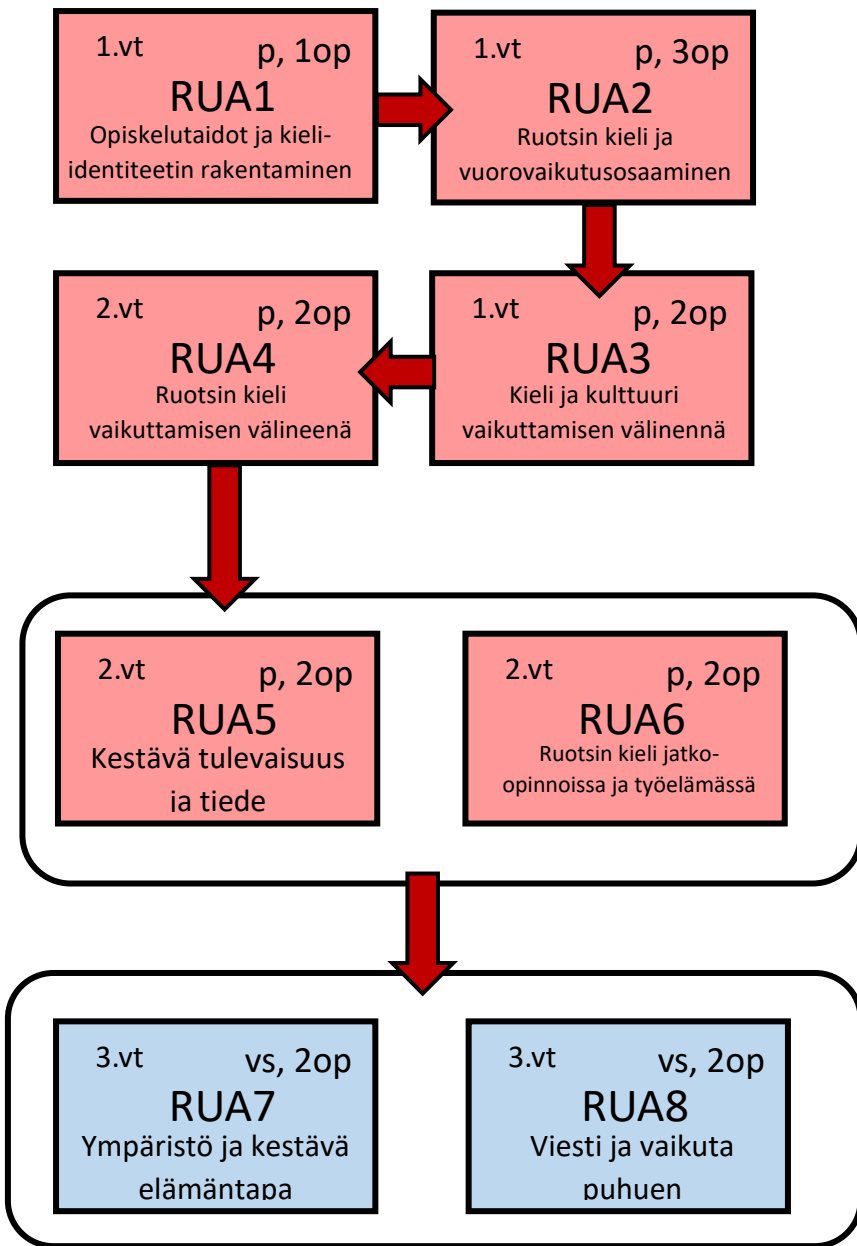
1.vt p, 1op
RUA1
Opiskelutaidot ja kieli-identiteetin rakentaminen

1.vt p, 3op
RUA2
Ruotsin kieli ja vuorovaikutusosaaminen

2.vt p, 2op
RUA4
Ruotsin kieli vaikuttamisen välineenä

1.vt p, 2op
RUA3
Kieli ja kulttuuri vaikuttamisen välinennä

2.vt p, 2op
RUA5
Kestävä tulevaisuus ja tiede

2.vt p, 2op
RUA6
Ruotsin kieli jatko-opinnoissa ja työelämässä

3.vt vs, 2op
RUA7
Ympäristö ja kestävä elämäntapa

3.vt vs, 2op
RUA8
Viesti ja vaikuta puhuen